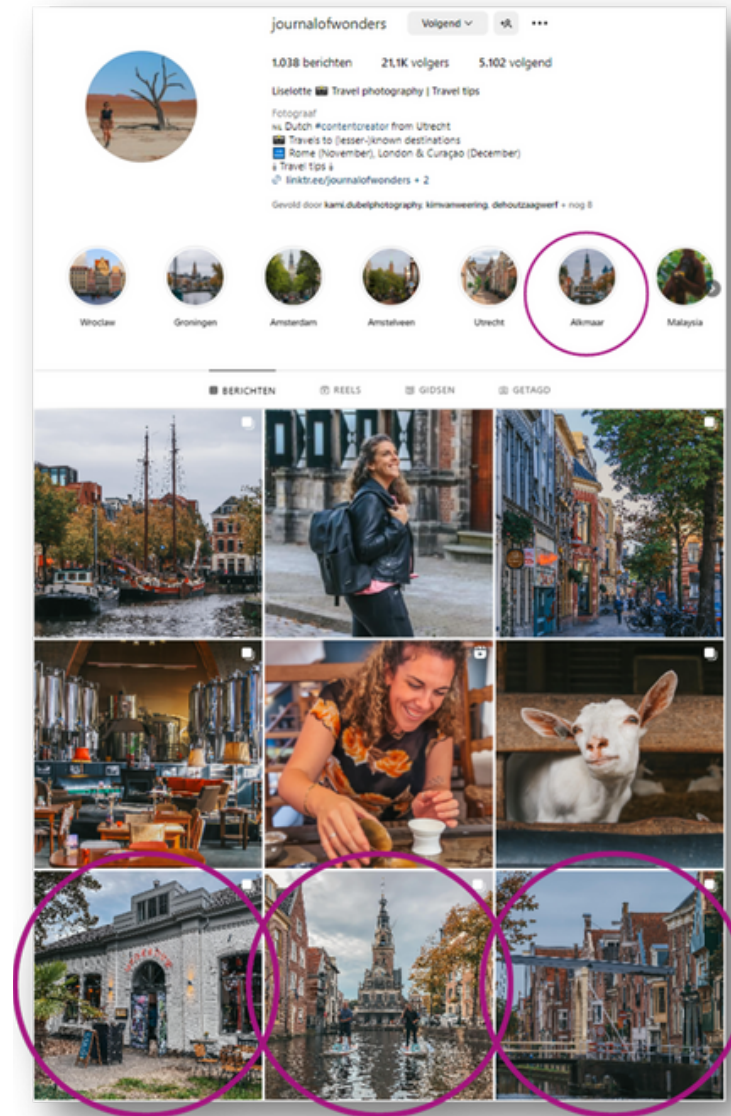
journalofwonders Volgend ⌄ +R •••

1.038 berichten 21,1K volgers 5.102 volgend

Liselotte 🎬 Travel photography | Travel tips

Fotograaf
🇳🇱 Dutch #contentcreator from Utrecht
🎬 Travels to (lesser-)known destinations
🟦 Rome (November), London & Curaçao (December)
↓ Travel tips ↓
🔗 linktr.ee/journalofwonders + 2

Gevolgd door kami.dubelphotography, kimvanweering, dehoutzaagwerf + nog 8

Wroclaw Groningen Amsterdam Amstelveen Utrecht Alkmaar Malaysia

BERICHTEN REELS GIDSEN GETAGD